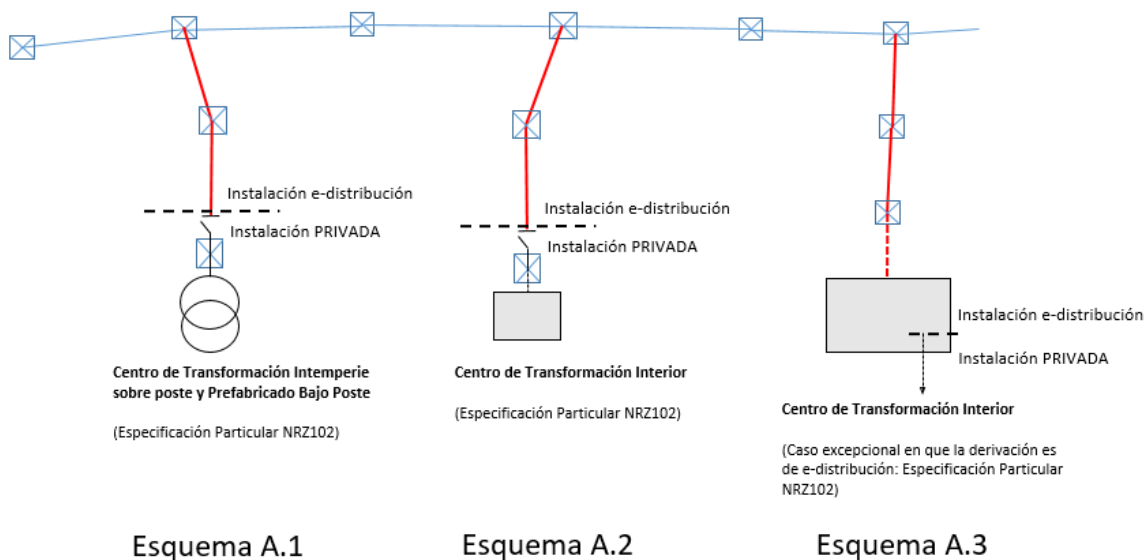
Instalación e-distribución

Instalación PRIVADA

Centro de Transformación Intemperie sobre poste y Prefabricado Bajo Poste

(Especificación Particular NRZ102)

Esquema A.1

Instalación e-distribución

Instalación PRIVADA

Centro de Transformación Interior

(Especificación Particular NRZ102)

Esquema A.2

Instalación e-distribución

Instalación PRIVADA

Centro de Transformación Interior

(Caso excepcional en que la derivación es de e-distribución: Especificación Particular NRZ102)

Esquema A.3